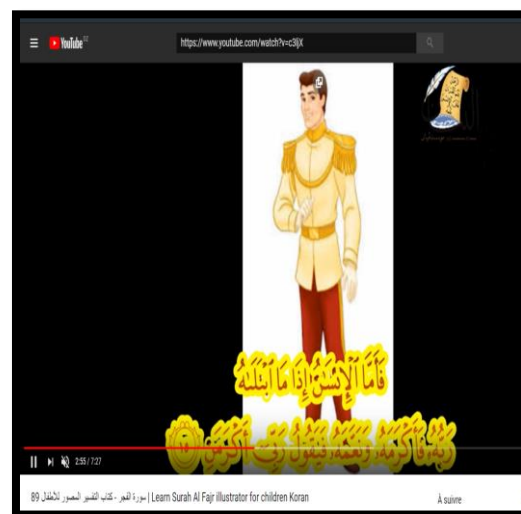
YouTube

https://www.youtube.com/watch?v=c3ljX

فَأَمَّا ٱلْإِنسَٰنُ إِذَا مَا ٱبْتَلَىٰهُ

رَبُّهُۥ فَأَكْرَمَهُۥ وَنَعَّمَهُۥ فَيَقُولُ رَبِّىٓ أَكْرَمَنِ

2:55 / 7:27

Learn Surah Al Fajr illustrator for children Koran | سورة الفجر - كتاب التفسير المصور للاطفال 89

À suivre